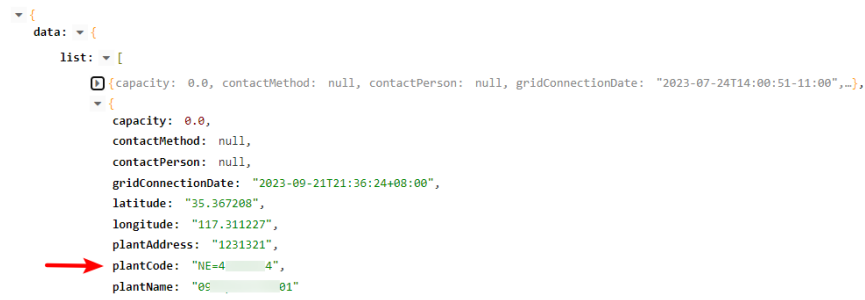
{
data: {
list: [
{capacity: 0.0, contactMethod: null, contactPerson: null, gridConnectionDate: "2023-07-24T14:00:51-11:00",…},
{
capacity: 0.0,
contactMethod: null,
contactPerson: null,
gridConnectionDate: "2023-09-21T21:36:24+08:00",
latitude: "35.367208",
longitude: "117.311227",
plantAddress: "1231321",
plantCode: "NE=4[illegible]4",
plantName: "09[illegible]01"